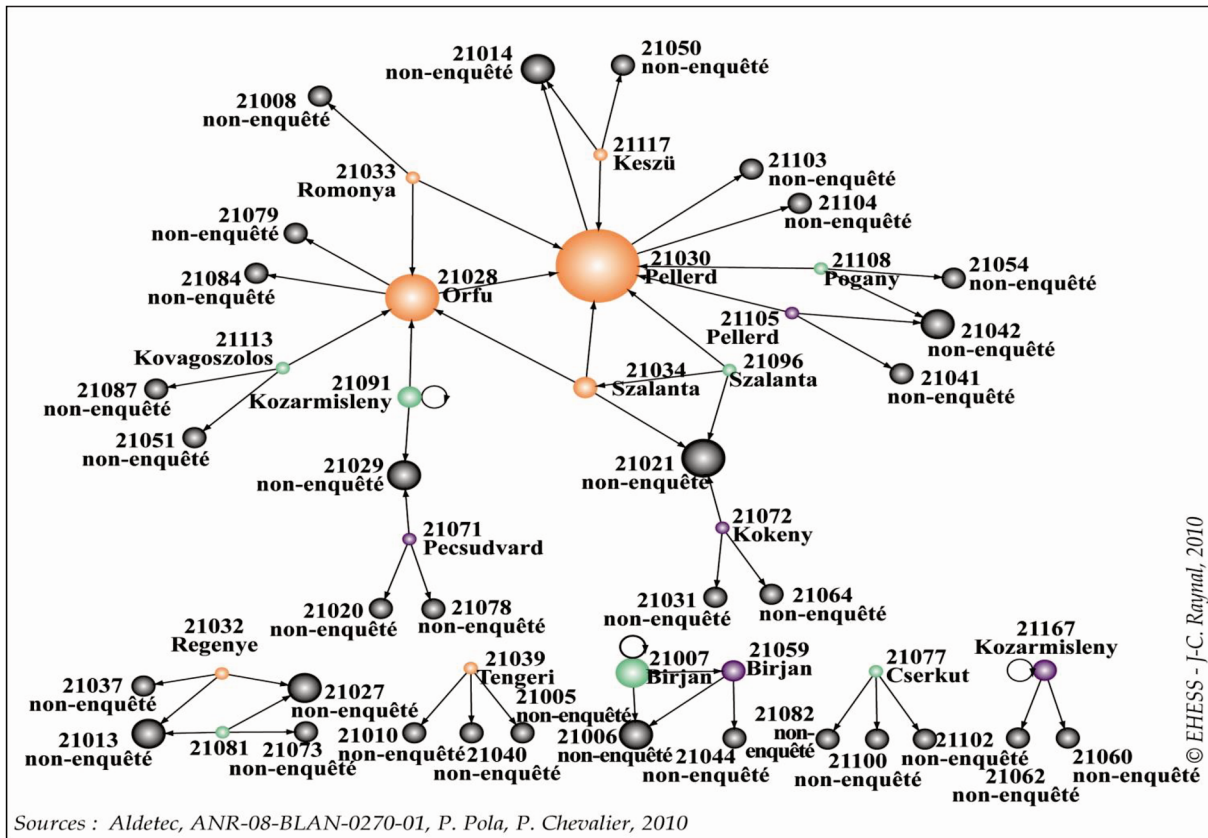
21014
non-enquêté

21050
non-enquêté

21008
non-enquêté

21117
Keszü

21033
Romonya

21103
non-enquêté

21104
non-enquêté

21079
non-enquêté

21030
Pellerd

21108
Pogany

21054
non-enquêté

21084
non-enquêté

21028
Orfu

21105
Pellerd

21042
non-enquêté

21113
Kovagoszolos

21096
Szalanta

21034
Szalanta

21087
non-enquêté

21091
Kozarmisleny

21041
non-enquêté

21051
non-enquêté

21029
non-enquêté

21021
non-enquêté

21071
Pecsudvard

21072
Kokeny

21020
non-enquêté

21078
non-enquêté

21031
non-enquêté

21064
non-enquêté

21032
Regenye

21039
Tengeri

21007
Birjan

21059
Birjan

21077
Cserkut

21167
Kozarmisleny

21037
non-enquêté

21027
non-enquêté

21005
non-enquêté

21013
non-enquêté

21081

21073
non-enquêté

21010
non-enquêté

21040
non-enquêté

21006
non-enquêté

21044
non-enquêté

21082
non-enquêté

21100
non-enquêté

21102
non-enquêté

21062
non-enquêté

21060
non-enquêté

© EHESS - J-C. Raynal, 2010

Sources : Aldetec, ANR-08-BLAN-0270-01, P. Pola, P. Chevalier, 2010